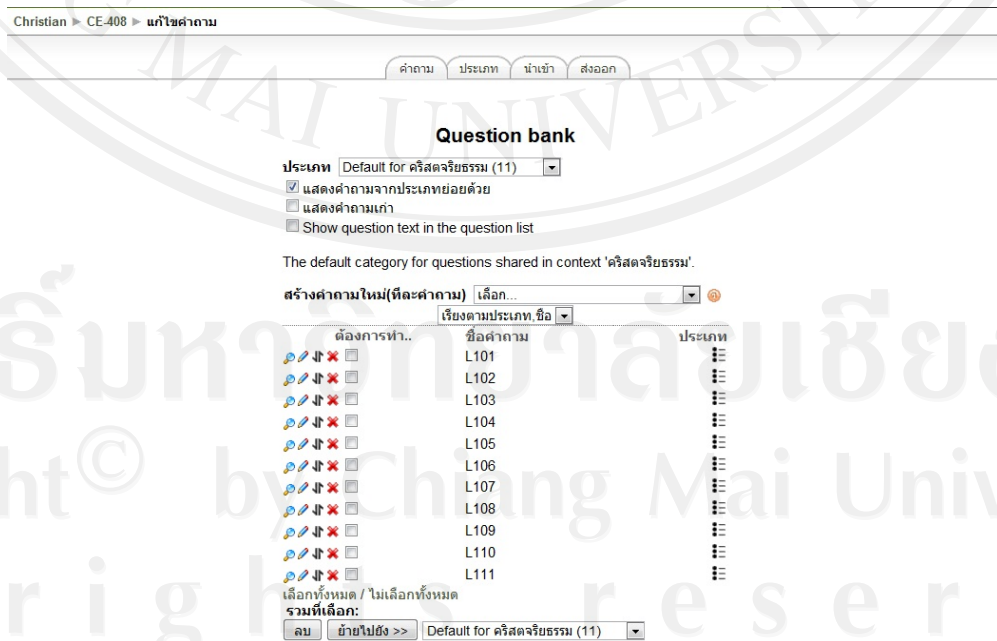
Christian ► CE-408 ► แก้ไขคำถาม

คำถาม ประเภท นำเข้า ส่งออก

Question bank

ประเภท Default for คริสตจริยธรรม (11)

☑ แสดงคำถามจากประเภทย่อยด้วย
☐ แสดงคำถามเก่า
☐ Show question text in the question list

The default category for questions shared in context 'คริสตจริยธรรม'.

สร้างคำถามใหม่(ทีละคำถาม) เลือก...

เรียงตามประเภท,ชื่อ

| ต้องการทำ.. | ชื่อคำถาม | ประเภท |
|---|---|---|
| | L101 | |
| | L102 | |
| | L103 | |
| | L104 | |
| | L105 | |
| | L106 | |
| | L107 | |
| | L108 | |
| | L109 | |
| | L110 | |
| | L111 | |

เลือกทั้งหมด / ไม่เลือกทั้งหมด
รวมที่เลือก:
ลบ ย้ายไปยัง >> Default for คริสตจริยธรรม (11)

MAI UNIVERS
ธิ์มหาวิทยาลัยเชียง
ht© by Chiang Mai Univ
r i g h t s r e s e r